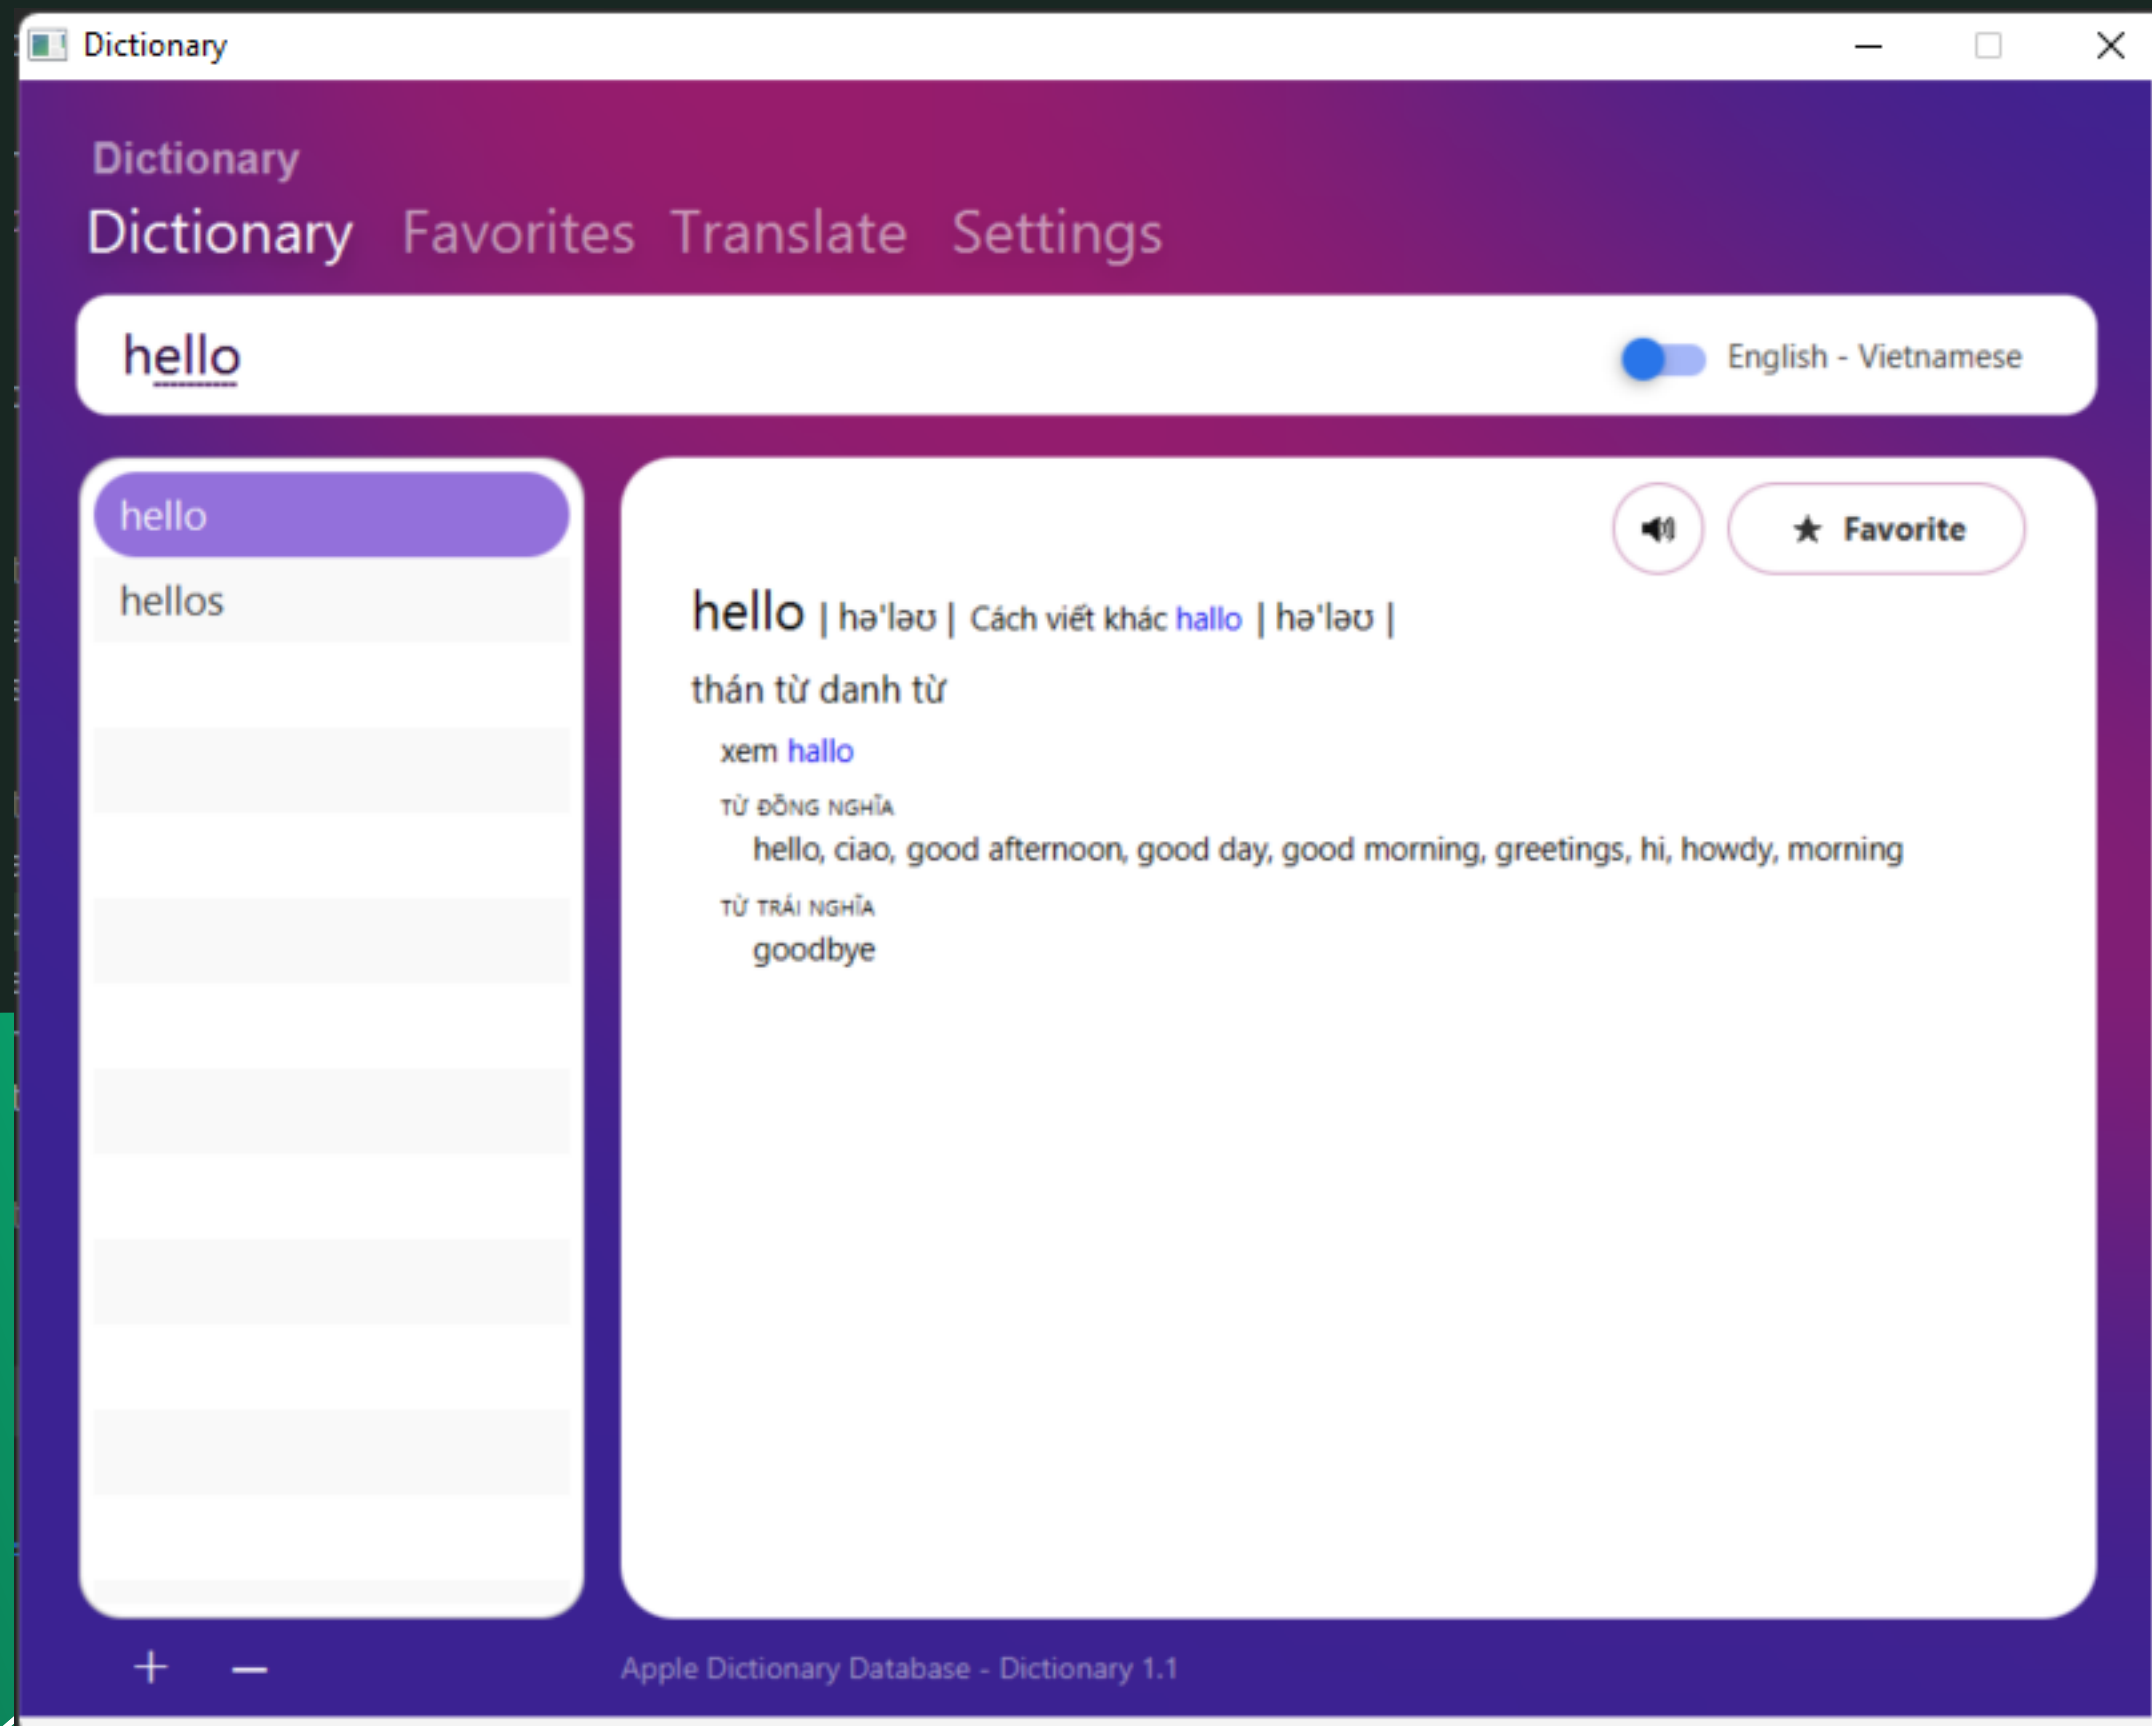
Dictionary

Dictionary

Dictionary Favorites Translate Settings

hello

English - Vietnamese

hello
hellos

Favorite

hello | hə'ləʊ | Cách viết khác hallo | hə'ləʊ |

thán từ danh từ

xem hallo

TỪ ĐỒNG NGHĨA
hello, ciao, good afternoon, good day, good morning, greetings, hi, howdy, morning

TỪ TRÁI NGHĨA
goodbye

+ —

Apple Dictionary Database - Dictionary 1.1